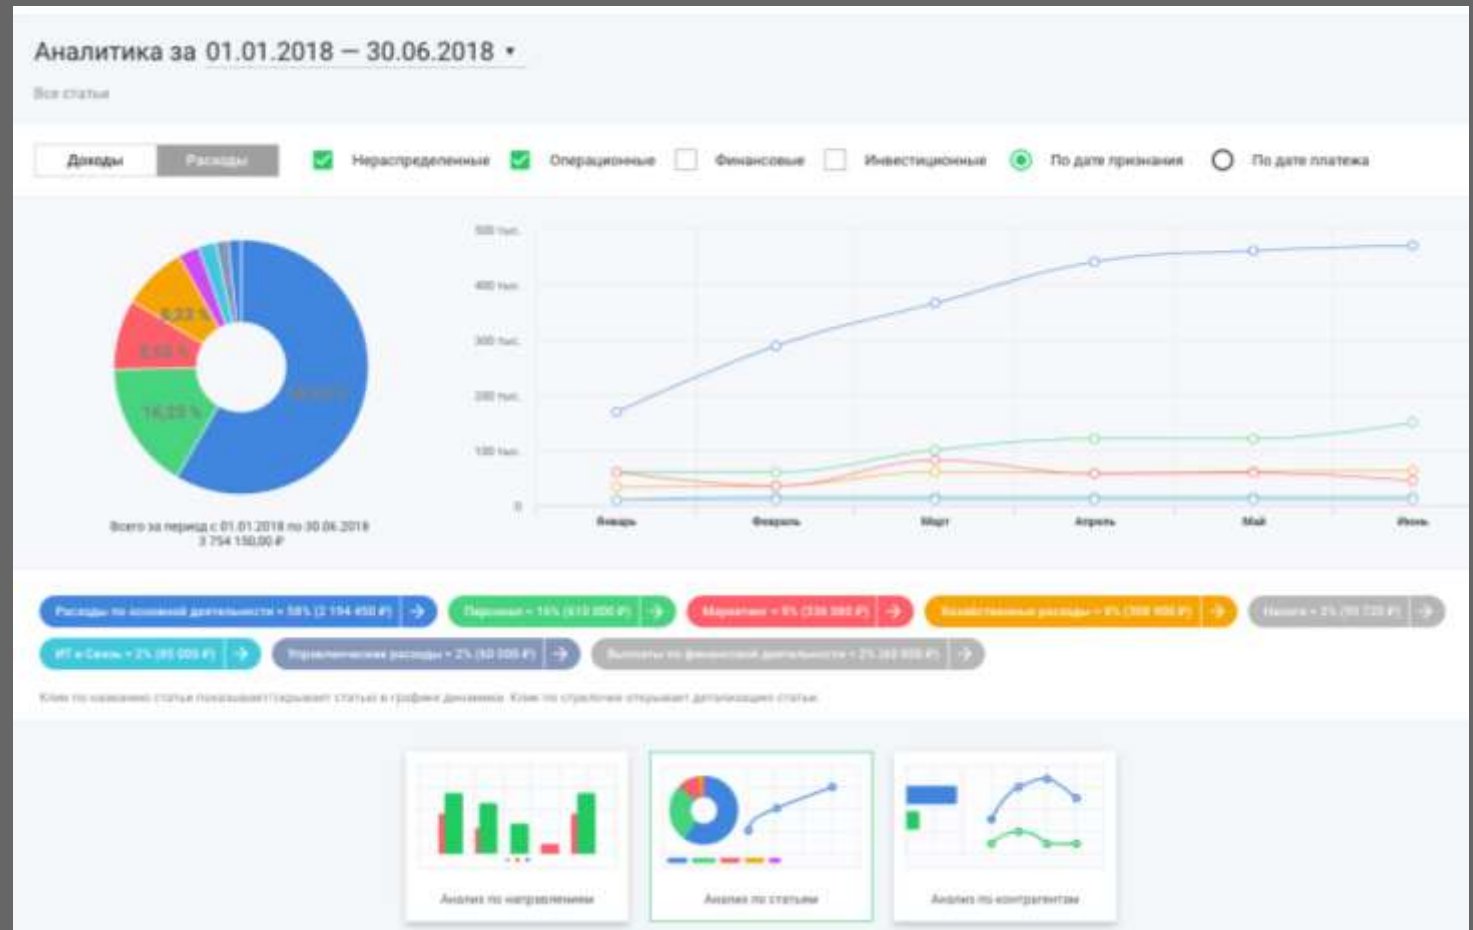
Аналитика за 01.01.2018 — 30.06.2018 ▾

Все статьи

Доходы | Расходы

Нераспределенные
Операционные
Финансовые
Инвестиционные
По дате признания
По дате платежа

8,23 %
8,59 %
16,25 %
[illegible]

Всего за период с 01.01.2018 по 30.06.2018
3 754 150,00 ₽

500 тыс.
400 тыс.
300 тыс.
200 тыс.
100 тыс.
0

Январь
Февраль
Март
Апрель
Май
Июнь

Расходы по основной деятельности • 58% (2 194 450 ₽)
Персонал • 16% (610 000 ₽)
Маркетинг • 9% ([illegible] ₽)
Хозяйственные расходы • 8% ([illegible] ₽)
Налоги • 2% ([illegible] ₽)
ИТ и Связь • 2% ([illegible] ₽)
Управленческие расходы • 2% ([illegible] ₽)
Выплаты по финансовой деятельности • 2% ([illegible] ₽)

Клик по названию статьи показывает/скрывает статью в графике динамики. Клик по стрелочке открывает детализацию статьи.

Анализ по направлениям
Анализ по статьям
Анализ по контрагентам